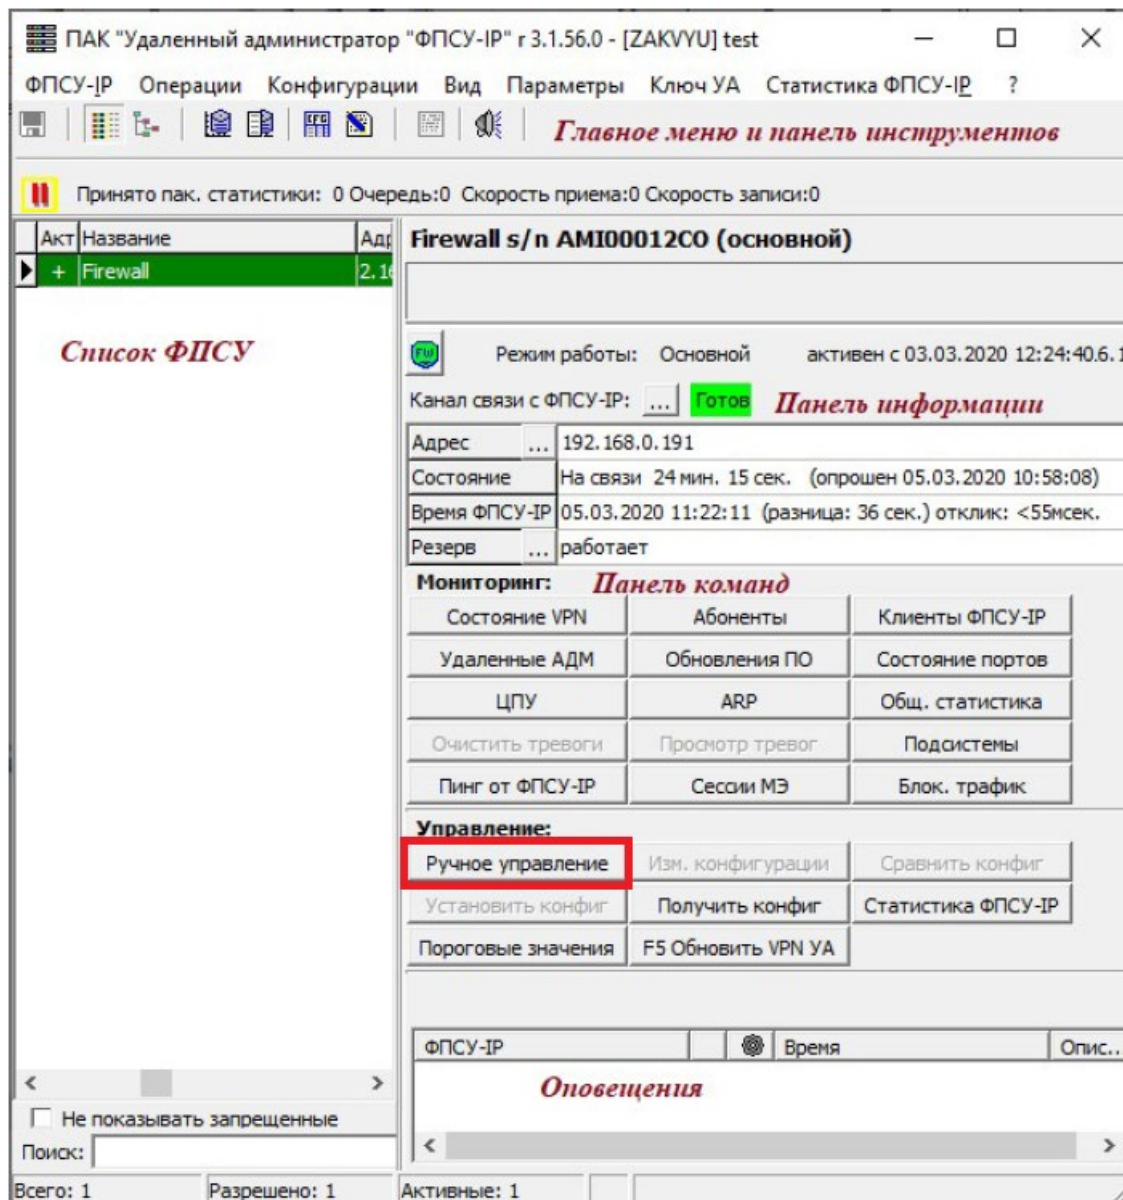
ПАК "Удаленный администратор "ФПСУ-IP" г 3.1.56.0 - [ZAKVYU] test

ФПСУ-IP Операции Конфигурации Вид Параметры Ключ УА Статистика ФПСУ-IP ?

Главное меню и панель инструментов

Принято пак. статистики: 0 Очередь:0 Скорость приема:0 Скорость записи:0

| Акт | Название | Адр |
|---|---|---|
| + | Firewall | 2.1 |

Список ФПСУ

Firewall s/n AMI00012CO (основной)

Режим работы: Основной активен с 03.03.2020 12:24:40.6.

Канал связи с ФПСУ-IP: ... Готов Панель информации

| Адрес ... | 192.168.0.191 |
|---|---|
| Состояние | На связи 24 мин. 15 сек. (опрошен 05.03.2020 10:58:08) |
| Время ФПСУ-IP | 05.03.2020 11:22:11 (разница: 36 сек.) отклик: <55мсек. |
| Резерв ... | работает |

Мониторинг: Панель команд

Состояние VPN | Абоненты | Клиенты ФПСУ-IP
Удаленные АДМ | Обновления ПО | Состояние портов
ЦПУ | ARP | Общ. статистика
Очистить тревоги | Просмотр тревог | Подсистемы
Пинг от ФПСУ-IP | Сессии МЭ | Блок. трафик

Управление:
Ручное управление | Изм. конфигурации | Сравнить конфиг
Установить конфиг | Получить конфиг | Статистика ФПСУ-IP
Пороговые значения | F5 Обновить VPN УА

| ФПСУ-IP | | Время | Опис.. |
|---|---|---|---|

Оповещения

Не показывать запрещенные

Поиск:

Всего: 1 Разрешено: 1 Активные: 1